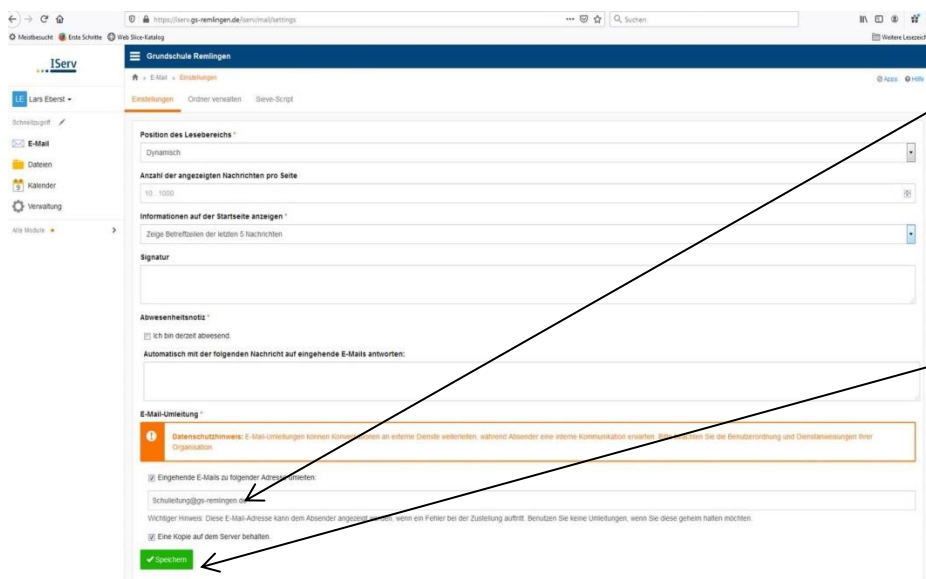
https://iserv.gs-remlingen.de/iserv/mail/settings

Suchen

Meistbesucht Erste Schritte Web Slice-Katalog

Weitere Lesezeichen

IServ

Grundschule Remlingen

E-Mail » Einstellungen

Apps Hilfe

LE Lars Eberst

Schnellzugriff

E-Mail

Dateien

Kalender

Verwaltung

Alle Module

Einstellungen Ordner verwalten Sieve-Script

Position des Lesebereichs *

Dynamisch

Anzahl der angezeigten Nachrichten pro Seite

10...1000

Informationen auf der Startseite anzeigen *

Zeige Betreffzeilen der letzten 5 Nachrichten

Signatur

Abwesenheitsnotiz *

Ich bin derzeit abwesend.

Automatisch mit der folgenden Nachricht auf eingehende E-Mails antworten:

E-Mail-Umleitung *

Datenschutzhinweis: E-Mail-Umleitungen können Kom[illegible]onen an externe Dienste weiterleiten, während Absender eine interne Kommunikation erwarten. Bitte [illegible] Sie die Benutzerordnung und Dienstanweisungen Ihrer Organisation.

Eingehende E-Mails zu folgender Adresse umleiten:

Schulleitung@gs-remlingen.de

Wichtiger Hinweis: Diese E-Mail-Adresse kann dem Absender angezeigt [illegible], wenn ein Fehler bei der Zustellung auftritt. Benutzen Sie keine Umleitungen, wenn Sie diese geheim halten möchten.

Eine Kopie auf dem Server behalten.

Speichern